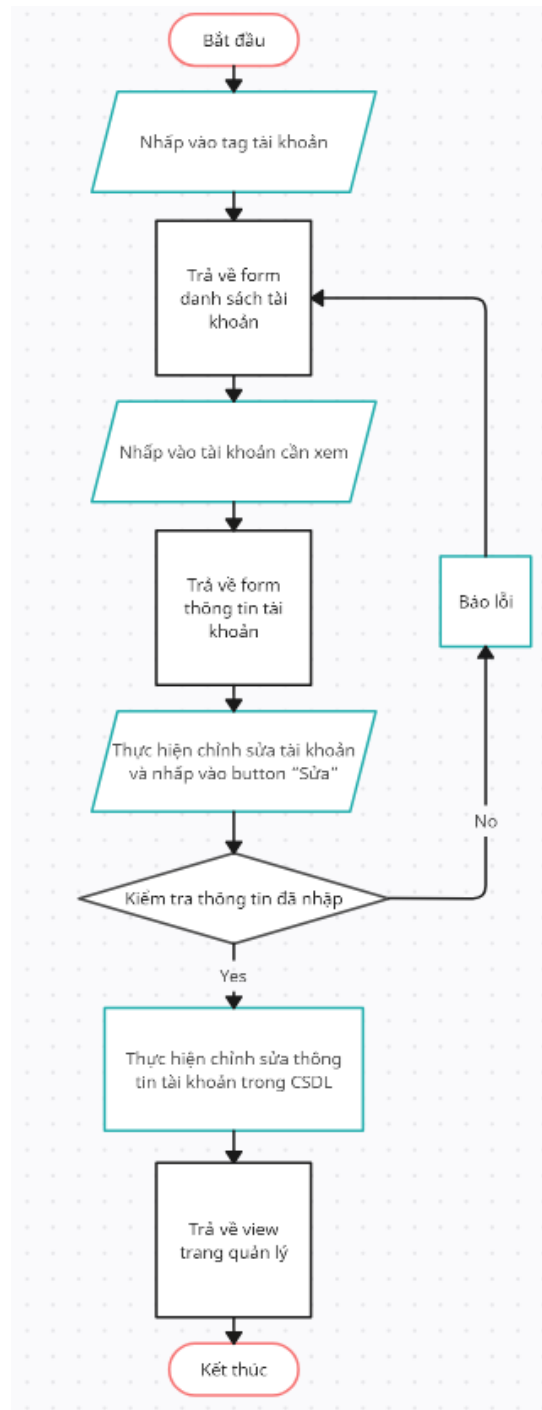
Bắt đầu

Nhấp vào tag tài khoản

Trả về form danh sách tài khoản

Nhấp vào tài khoản cần xem

Trả về form thông tin tài khoản

Thực hiện chỉnh sửa tài khoản và nhấp vào button "Sửa"

Kiểm tra thông tin đã nhập

No

Báo lỗi

Yes

Thực hiện chỉnh sửa thông tin tài khoản trong CSDL

Trả về view trang quản lý

Kết thúc